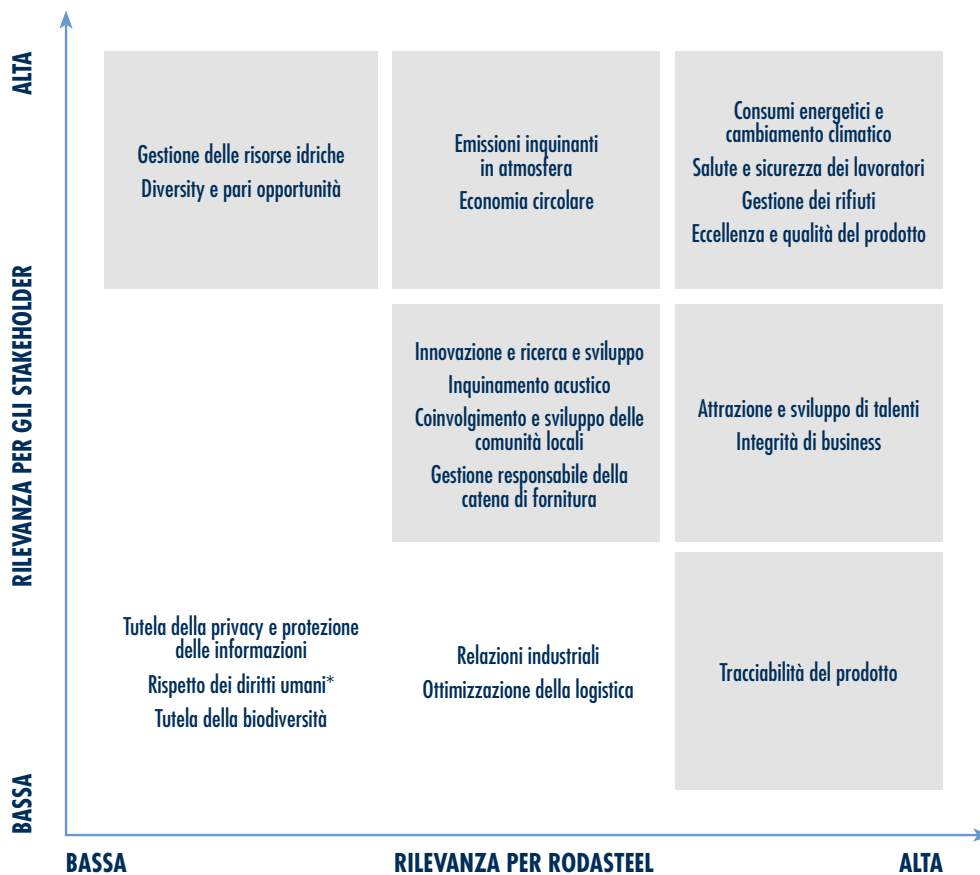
ALTA

RILEVANZA PER GLI STAKEHOLDER

BASSA

Gestione delle risorse idriche
Diversity e pari opportunità

Emissioni inquinanti in atmosfera
Economia circolare

Consumi energetici e cambiamento climatico
Salute e sicurezza dei lavoratori
Gestione dei rifiuti
Eccellenza e qualità del prodotto

Innovazione e ricerca e sviluppo
Inquinamento acustico
Coinvolgimento e sviluppo delle comunità locali
Gestione responsabile della catena di fornitura

Attrazione e sviluppo di talenti
Integrità di business

Tutela della privacy e protezione delle informazioni
Rispetto dei diritti umani*
Tutela della biodiversità

Relazioni industriali
Ottimizzazione della logistica

Tracciabilità del prodotto

BASSA

RILEVANZA PER RODASTEEL

ALTA